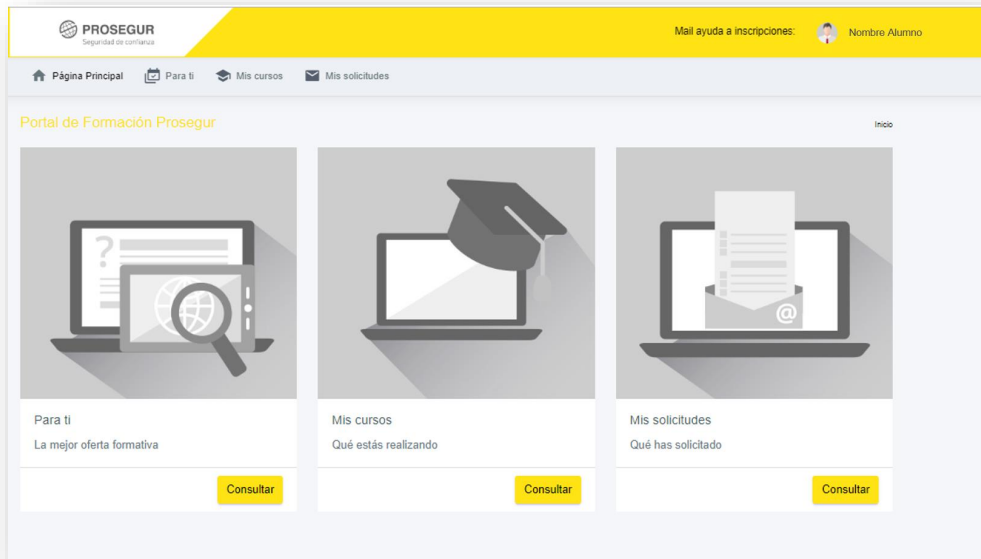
PROSEGUR
Seguridad de confianza

Mail ayuda a inscripciones:

Nombre Alumno

Página Principal
Para ti
Mis cursos
Mis solicitudes

Portal de Formación Prosegur

Inicio

Para ti
La mejor oferta formativa
Consultar

Mis cursos
Qué estás realizando
Consultar

Mis solicitudes
Qué has solicitado
Consultar